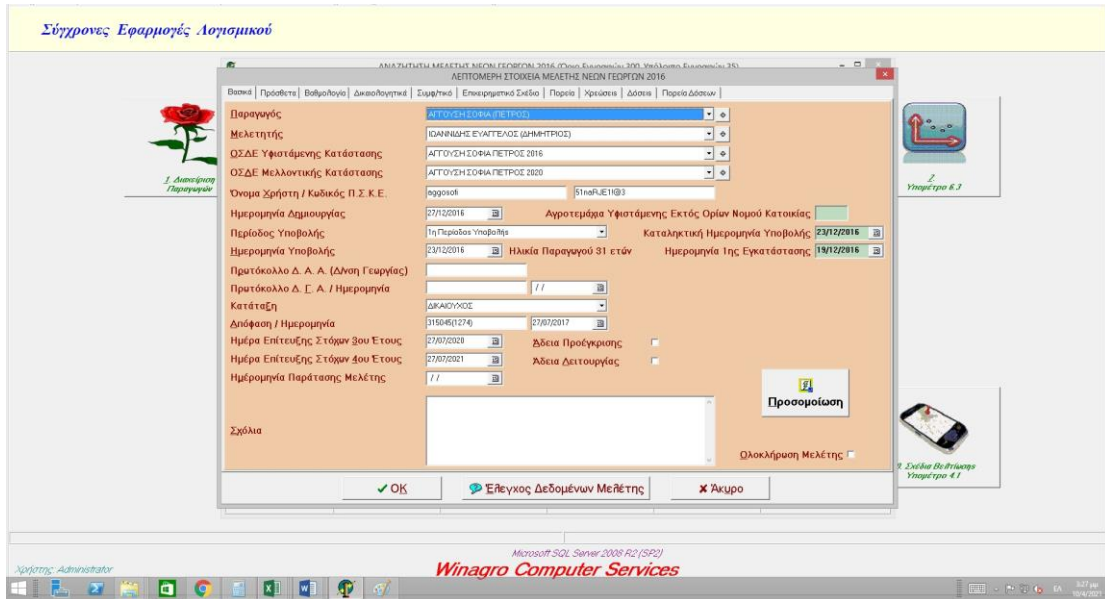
Σύγχρονες Εφαρμογές Λογισμικού

ΑΝΑΖΗΤΗΣΗ ΜΕΛΕΤΗΣ ΝΕΩΝ ΓΕΩΡΓΩΝ 2016 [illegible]

ΛΕΠΤΟΜΕΡΗ ΣΤΟΙΧΕΙΑ ΜΕΛΕΤΗΣ ΝΕΩΝ ΓΕΩΡΓΩΝ 2016

Βασικά | Πρόσθετα | Βαθμολογία | Δικαιολογητικά | Συμφ/τικό | Επιχειρηματικό Σχέδιο | Πορεία | Χρεώσεις | Δόσεις | Πορεία Δόσεων

Παραγωγός: ΑΓΓΟΥΣΗ ΣΟΦΙΑ (ΠΕΤΡΟΣ)
Μελετητής: ΙΩΑΝΝΙΔΗΣ ΕΥΑΓΓΕΛΟΣ (ΔΗΜΗΤΡΙΟΣ)
ΟΣΔΕ Υφιστάμενης Κατάστασης: ΑΓΓΟΥΣΗ ΣΟΦΙΑ ΠΕΤΡΟΣ 2016
ΟΣΔΕ Μελλοντικής Κατάστασης: ΑΓΓΟΥΣΗ ΣΟΦΙΑ ΠΕΤΡΟΣ 2020
Όνομα Χρήστη / Κωδικός Π.Σ.Κ.Ε.: aggosofi 51naRJE1!@3
Ημερομηνία Δημιουργίας: 27/12/2016
Αγροτεμάχια Υφιστάμενης Εκτός Ορίων Νομού Κατοικίας
Περίοδος Υποβολής: 1η Περίοδος Υποβολής
Καταληκτική Ημερομηνία Υποβολής: 23/12/2016
Ημερομηνία Υποβολής: 23/12/2016
Ηλικία Παραγωγού 31 ετών
Ημερομηνία 1ης Εγκατάστασης: 19/12/2016
Πρωτόκολλο Δ. Α. Α. (Δ/νση Γεωργίας)
Πρωτόκολλο Δ. Γ. Α. / Ημερομηνία: / /
Κατάταξη: ΔΙΚΑΙΟΥΧΟΣ
Απόφαση / Ημερομηνία: 315045(1274) 27/07/2017
Ημέρα Επίτευξης Στόχων 3ου Έτους: 27/07/2020
Άδεια Προέγκρισης
Ημέρα Επίτευξης Στόχων 4ου Έτους: 27/07/2021
Άδεια Λειτουργίας
Ημερομηνία Παράτασης Μελέτης: / /
Προσομοίωση
Σχόλια
Ολοκλήρωση Μελέτης

✔ OK
Έλεγχος Δεδομένων Μελέτης
✘ Άκυρο

1. Διαχείριση Παραγωγών
2. Υπομέτρο 6.3
3. Σχέδια Βελτίωσης Υπομέτρο 4.1

Χρήστης: Administrator
Microsoft SQL Server 2008 R2 (SP2)
Winagro Computer Services
3:27 μμ
10/4/2021